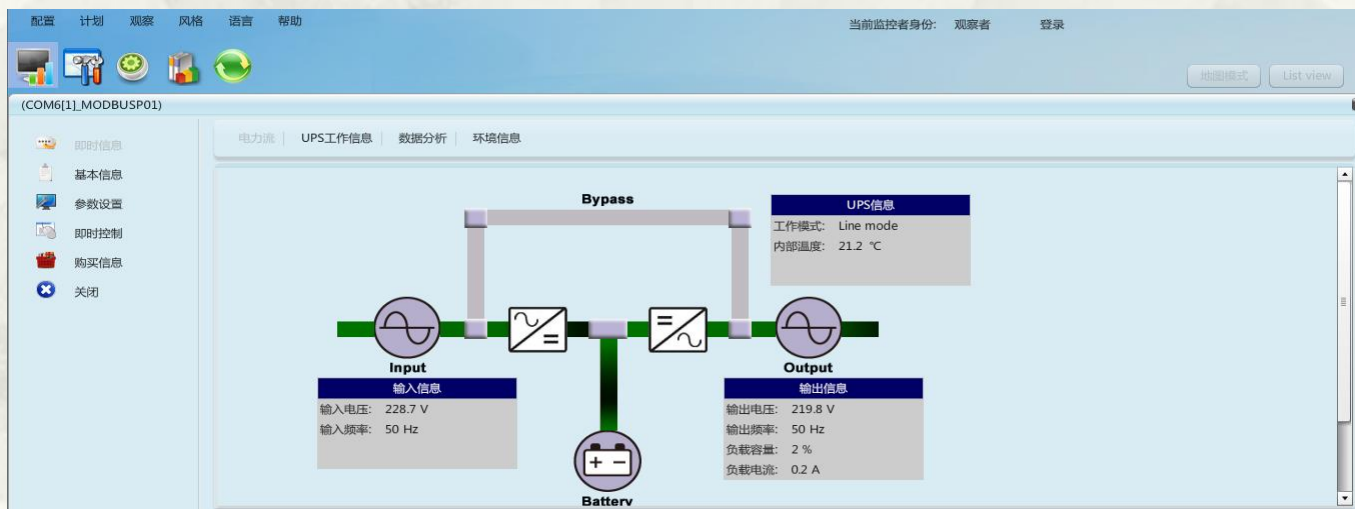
配置 计划 观察 风格 语言 帮助

当前监控者身份: 观察者 登录

地图模式 List view

(COM6[1]_MODBUSP01)

即时信息
基本信息
参数设置
即时控制
购买信息
关闭

电力流 | UPS工作信息 | 数据分析 | 环境信息

Bypass

UPS信息
工作模式: Line mode
内部温度: 21.2 ℃

Input

输入信息
输入电压: 228.7 V
输入频率: 50 Hz

Output

输出信息
输出电压: 219.8 V
输出频率: 50 Hz
负载容量: 2 %
负载电流: 0.2 A

Battery